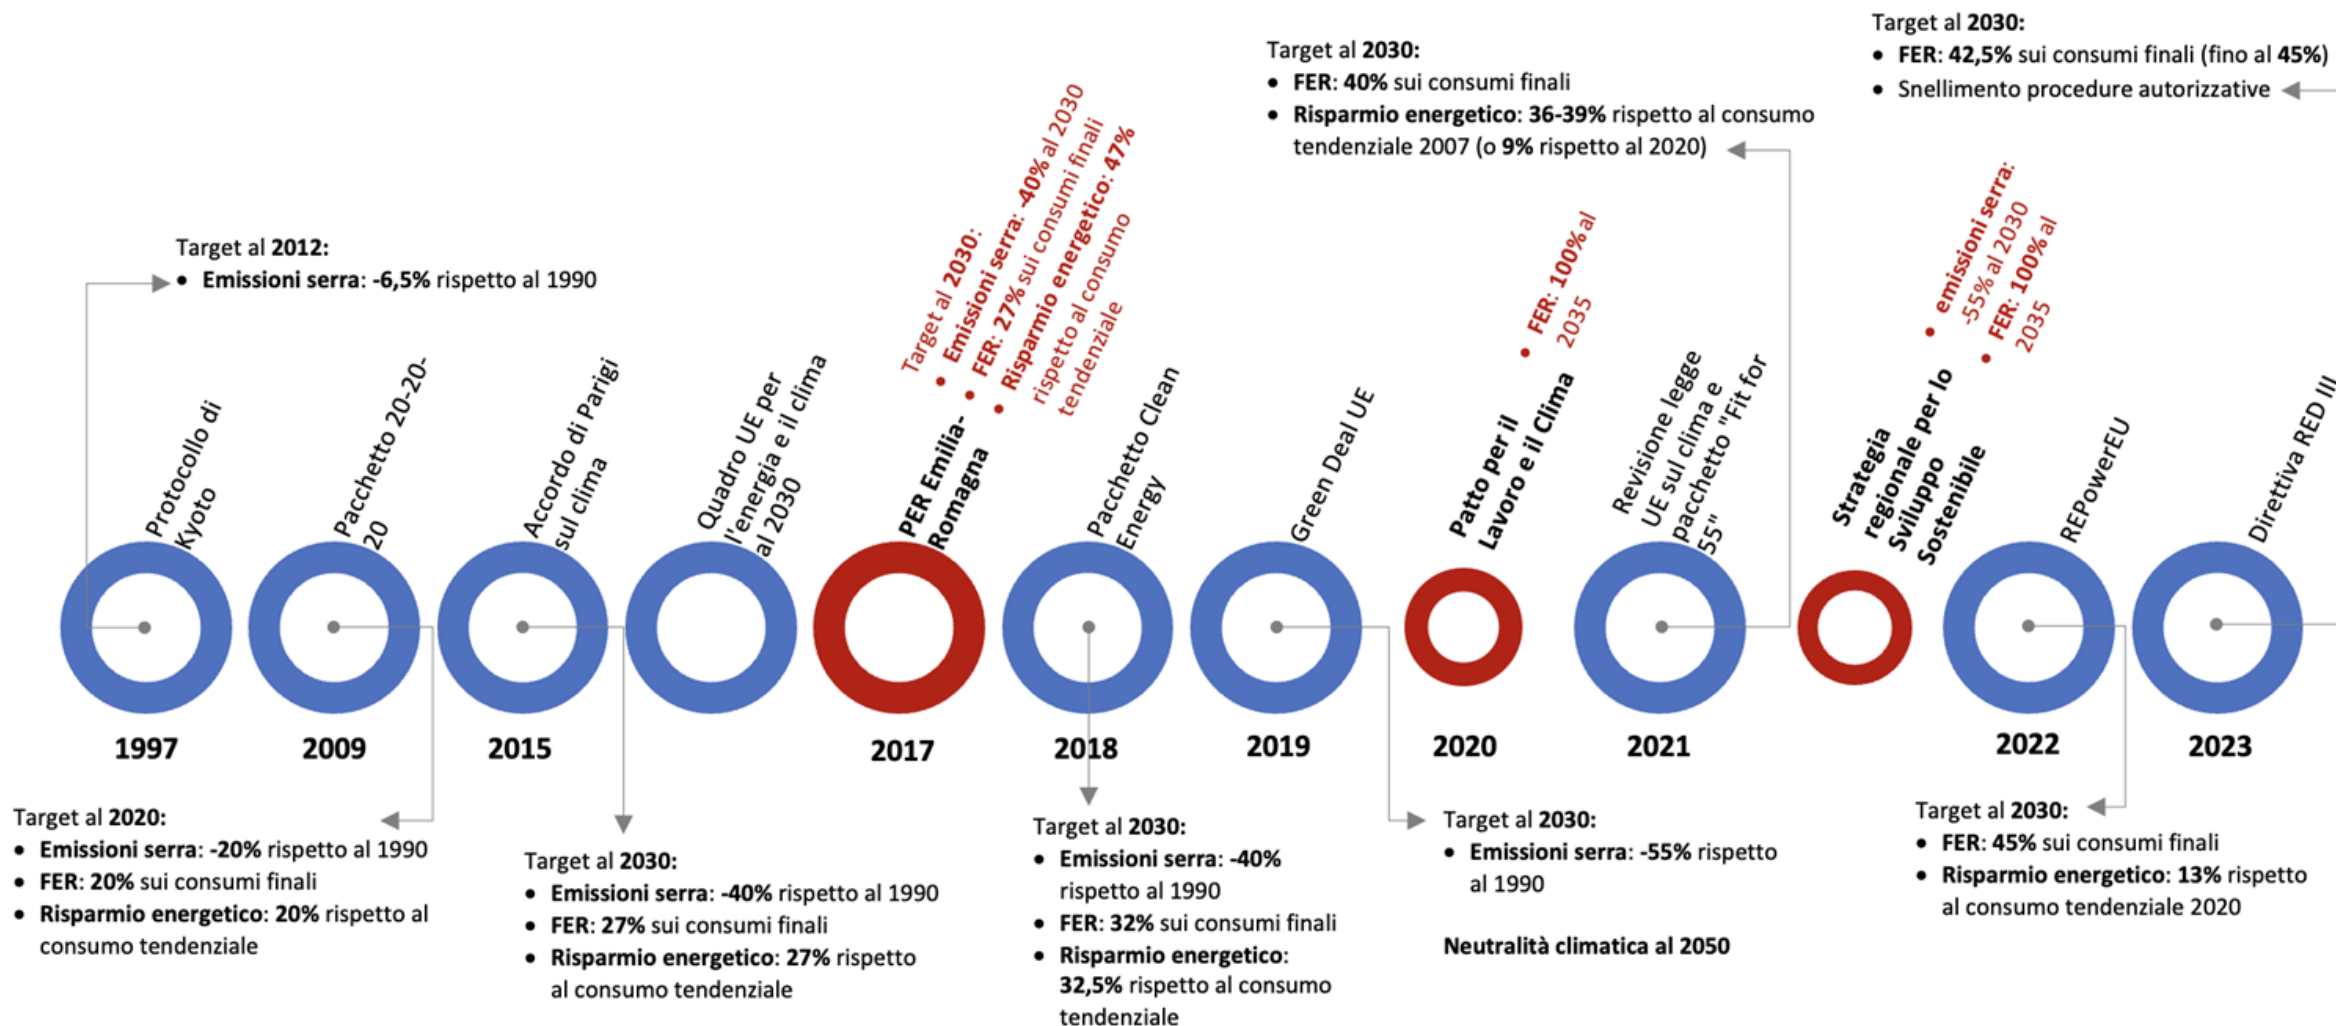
Target al 2030:
• FER: 42,5% sui consumi finali (fino al 45%)
• Snellimento procedure autorizzative

Target al 2030:
• FER: 40% sui consumi finali
• Risparmio energetico: 36-39% rispetto al consumo tendenziale 2007 (o 9% rispetto al 2020)

Target al 2012:
• Emissioni serra: -6,5% rispetto al 1990

Target al 2030:
• Emissioni serra: -40% al 2030
• FER: 27% sui consumi finali
• Risparmio energetico: 47% rispetto al consumo tendenziale

• FER: 100% al 2035

• emissioni serra: -55% al 2030
• FER: 100% al 2035

Protocollo di Kyoto
Pacchetto 20-20-20
Accordo di Parigi sul clima
Quadro UE per l'energia e il clima al 2030
PER Emilia-Romagna
Pacchetto Clean Energy
Green Deal UE
Patto per il Lavoro e il Clima
Revisione legge UE sul clima e pacchetto "Fit for 55"
Strategia regionale per lo Sviluppo Sostenibile
REPowerEU
Direttiva RED III

1997
2009
2015
2017
2018
2019
2020
2021
2022
2023

Target al 2020:
• Emissioni serra: -20% rispetto al 1990
• FER: 20% sui consumi finali
• Risparmio energetico: 20% rispetto al consumo tendenziale

Target al 2030:
• Emissioni serra: -40% rispetto al 1990
• FER: 27% sui consumi finali
• Risparmio energetico: 27% rispetto al consumo tendenziale

Target al 2030:
• Emissioni serra: -40% rispetto al 1990
• FER: 32% sui consumi finali
• Risparmio energetico: 32,5% rispetto al consumo tendenziale

Target al 2030:
• Emissioni serra: -55% rispetto al 1990

Neutralità climatica al 2050

Target al 2030:
• FER: 45% sui consumi finali
• Risparmio energetico: 13% rispetto al consumo tendenziale 2020